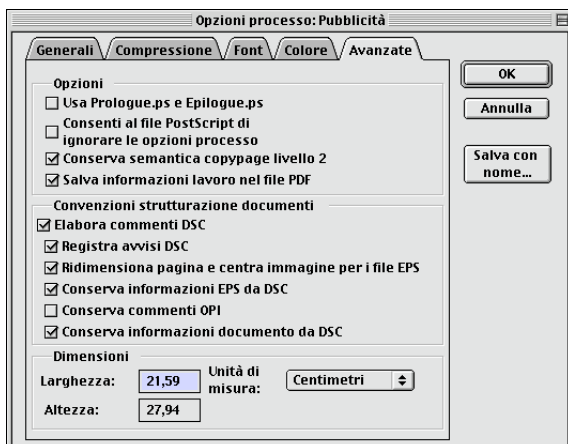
Opzioni processo: Pubblicità

Generali | Compressione | Font | Colore | Avanzate

Opzioni
☐ Usa Prologue.ps e Epilogue.ps
☐ Consenti al file PostScript di ignorare le opzioni processo
☑ Conserva semantica copypage livello 2
☑ Salva informazioni lavoro nel file PDF

Convenzioni strutturazione documenti
☑ Elabora commenti DSC
☑ Registra avvisi DSC
☑ Ridimensiona pagina e centra immagine per i file EPS
☑ Conserva informazioni EPS da DSC
☐ Conserva commenti OPI
☑ Conserva informazioni documento da DSC

Dimensioni
Larghezza: 21,59
Unità di misura: Centimetri
Altezza: 27,94

OK
Annulla
Salva con nome...